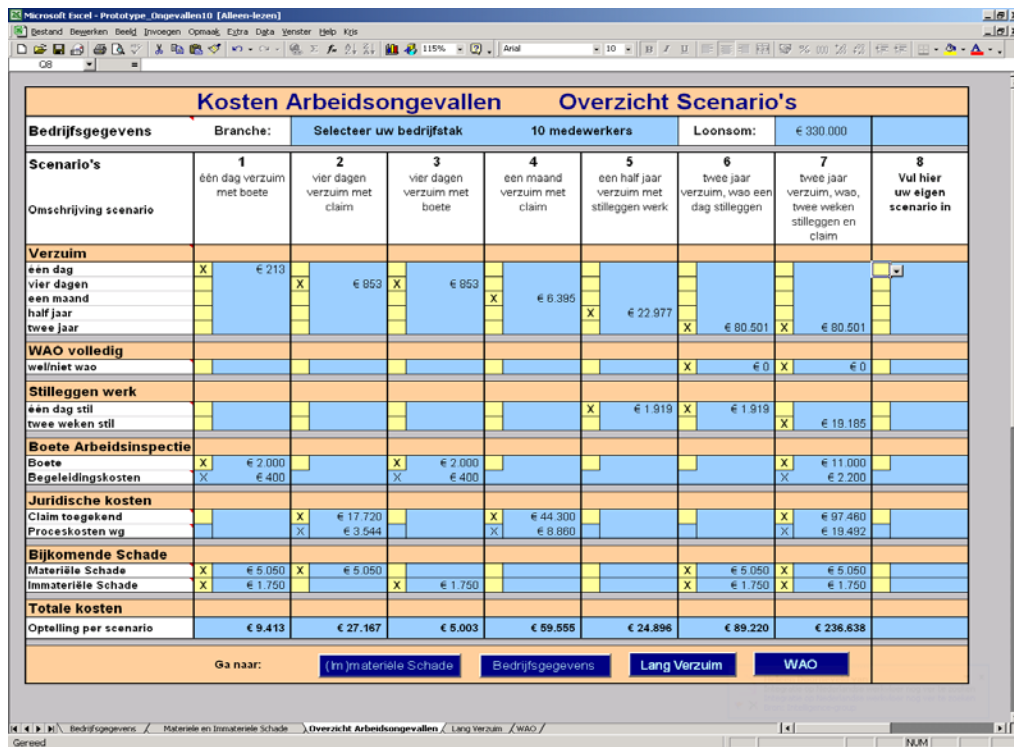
Microsoft Excel - Prototype_Ongevallen10 [Alleen-lezen]

Bestand Bewerken Beeld Invoegen Opmaak Extra Data Venster Help Kris

115% Arial 10

O8 =

Kosten Arbeidsongevallen Overzicht Scenario's

| Bedrijfsgegevens | Branche: | Selecteer uw bedrijfstak | | 10 medewerkers | | Loonsom: | € 330.000 | |
|---|---|---|---|---|---|---|---|---|
| Scenario's<br>Omschrijving scenario | 1<br>één dag verzuim met boete | 2<br>vier dagen verzuim met claim | 3<br>vier dagen verzuim met boete | 4<br>een maand verzuim met claim | 5<br>een half jaar verzuim met stilleggen werk | 6<br>twee jaar verzuim, wao een dag stilleggen | 7<br>twee jaar verzuim, wao, twee weken stilleggen en claim | 8<br>Vul hier uw eigen scenario in |
| **Verzuim** | | | | | | | | |
| één dag | X € 213 | | | | | | | |
| vier dagen | | X € 853 | X € 853 | | | | | |
| een maand | | | | X € 6.395 | | | | |
| half jaar | | | | | X € 22.977 | | | |
| twee jaar | | | | | | X € 80.501 | X € 80.501 | |
| **WAO volledig** | | | | | | | | |
| wel/niet wao | | | | | | X € 0 | X € 0 | |
| **Stilleggen werk** | | | | | | | | |
| één dag stil | | | | | X € 1.919 | X € 1.919 | | |
| twee weken stil | | | | | | | X € 19.185 | |
| **Boete Arbeidsinspectie** | | | | | | | | |
| Boete | X € 2.000 | | X € 2.000 | | | | X € 11.000 | |
| Begeleidingskosten | X € 400 | | X € 400 | | | | X € 2.200 | |
| **Juridische kosten** | | | | | | | | |
| Claim toegekend | | X € 17.720 | | X € 44.300 | | | X € 97.460 | |
| Proceskosten wg | | X € 3.544 | | X € 8.860 | | | X € 19.492 | |
| **Bijkomende Schade** | | | | | | | | |
| Materiële Schade | X € 5.050 | X € 5.050 | | | | X € 5.050 | X € 5.050 | |
| Immateriële Schade | X € 1.750 | | X € 1.750 | | | X € 1.750 | X € 1.750 | |
| **Totale kosten** | | | | | | | | |
| Optelling per scenario | € 9.413 | € 27.167 | € 5.003 | € 59.555 | € 24.896 | € 89.220 | € 236.638 | |

Ga naar: (Im)materiële Schade Bedrijfsgegevens Lang Verzuim WAO

Bedrijfsgegevens / Materiele en Immateriele Schade / Overzicht Arbeidsongevallen / Lang Verzuim / WAO /

Gereed NUM